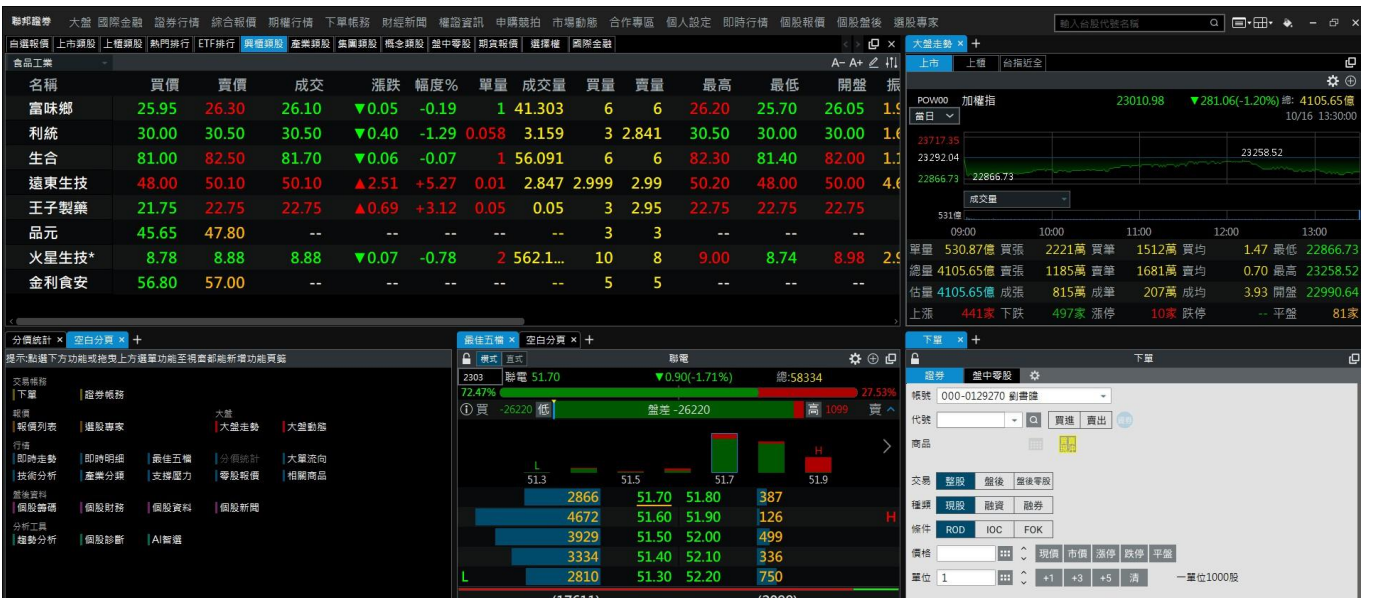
聯邦證券 大盤 國際金融 證券行情 綜合報價 期權行情 下單帳務 財經新聞 權證資訊 申購競拍 市場動態 合作專區 個人設定 即時行情 個股報價 個股盤後 選股專家

輸入台股代號名稱

自選報價 上市類股 上櫃類股 熱門排行 ETF排行 興櫃類股 產業類股 集團類股 概念類股 盤中零股 期貨報價 選擇權 國際金融

食品工業

A- A+

| 名稱 | 買價 | 賣價 | 成交 | 漲跌 | 幅度% | 單量 | 成交量 | 買量 | 賣量 | 最高 | 最低 | 開盤 | 振 |
|---|---|---|---|---|---|---|---|---|---|---|---|---|---|
| 富味鄉 | 25.95 | 26.30 | 26.10 | ▼0.05 | -0.19 | 1 | 41.303 | 6 | 6 | 26.20 | 25.70 | 26.05 | 1.9 |
| 利統 | 30.00 | 30.50 | 30.50 | ▼0.40 | -1.29 | 0.058 | 3.159 | 3 | 2.841 | 30.50 | 30.00 | 30.00 | 1.6 |
| 生合 | 81.00 | 82.50 | 81.70 | ▼0.06 | -0.07 | 1 | 56.091 | 6 | 6 | 82.30 | 81.40 | 82.00 | 1.1 |
| 遠東生技 | 48.00 | 50.10 | 50.10 | ▲2.51 | +5.27 | 0.01 | 2.847 | 2.999 | 2.99 | 50.20 | 48.00 | 50.00 | 4.6 |
| 王子製藥 | 21.75 | 22.75 | 22.75 | ▲0.69 | +3.12 | 0.05 | 0.05 | 3 | 2.95 | 22.75 | 22.75 | 22.75 | |
| 品元 | 45.65 | 47.80 | -- | -- | -- | -- | -- | 3 | 3 | -- | -- | -- | |
| 火星生技* | 8.78 | 8.88 | 8.88 | ▼0.07 | -0.78 | 2 | 562.1... | 10 | 8 | 9.00 | 8.74 | 8.98 | 2.9 |
| 金利食安 | 56.80 | 57.00 | -- | -- | -- | -- | -- | 5 | 5 | -- | -- | -- | |

大盤走勢 ×
上市 上櫃 台指近全
POW00 加權指 23010.98 ▼281.06(-1.20%) 總: 4105.65億
當日 10/16 13:30:00
23717.35
23292.04
23258.52
22866.73 22866.73
成交量
531億
09:00 10:00 11:00 12:00 13:00
單量 530.87億 買張 2221萬 買筆 1512萬 買均 1.47 最低 22866.73
總量 4105.65億 賣張 1185萬 賣筆 1681萬 賣均 0.70 最高 23258.52
估量 4105.65億 成張 815萬 成筆 207萬 成均 3.93 開盤 22990.64
上漲 441家 下跌 497家 漲停 10家 跌停 -- 平盤 81家

分價統計 × 空白分頁 ×
提示:點選下方功能或拖曳上方選單功能至將畫面新增功能頁籤
交易帳務
下單 證券帳務
報價 大盤
報價列表 選股專家 大盤走勢 大盤動態
行情
即時走勢 即時明細 最佳五檔 分價統計 大戶流向
技術分析 產業分類 支撐壓力 零股報價 相關商品
盤後資料
個股籌碼 個股財務 個股資料 個股新聞
分析工具
趨勢分析 個股診斷 AI智選

最佳五檔 × 空白分頁 ×
橫式 直式 聯電
2303 聯電 51.70 ▼0.90(-1.71%) 總:58334
72.47% 27.53%
買 -26220 低 盤差 -26220 高 1099 賣
L H
51.3 51.5 51.7 51.9
2866 51.70 51.80 387
4672 51.60 51.90 126
3929 51.50 52.00 499
3334 51.40 52.10 336
2810 51.30 52.20 750

下單 ×
下單
證券 盤中零股
帳號 000-0129270 劉書證
代號 買進 賣出
商品
交易 整股 盤後 盤後零股
種類 現股 融資 融券
條件 ROD IOC FOK
價格 現價 市價 漲停 跌停 平盤
單位 1 +1 +3 +5 清 一單位1000股